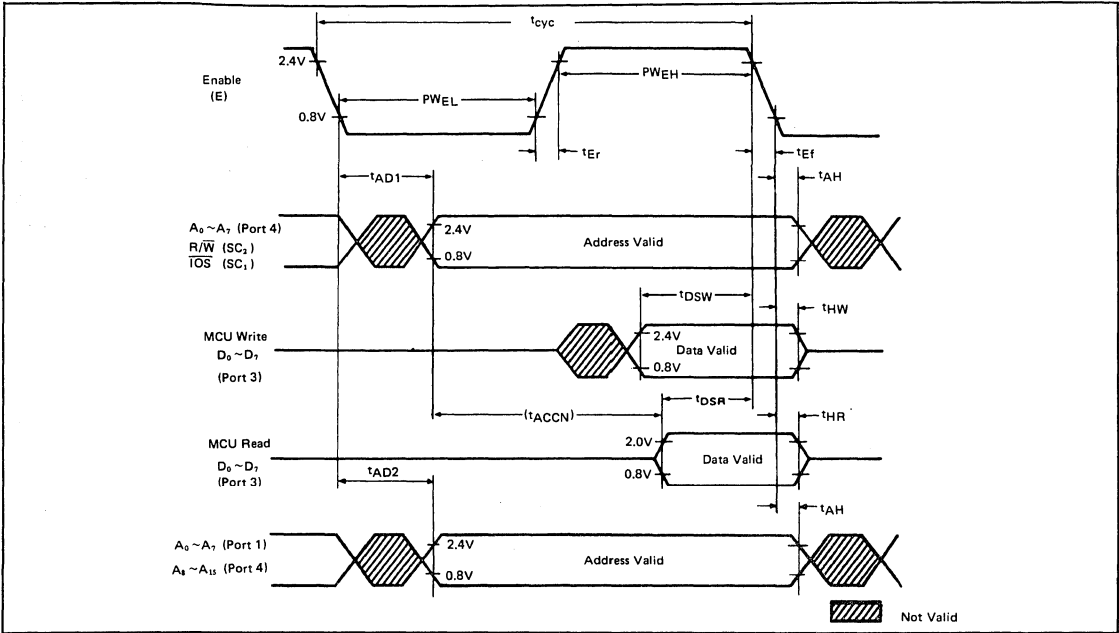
$t_{cyc}$

Enable (E)

2.4V

0.8V

$PW_{EL}$

$PW_{EH}$

$t_{Er}$

$t_{Ef}$

$t_{AD1}$

$t_{AH}$

$A_0 \sim A_7$ (Port 4)
$\overline{R/W}$ ($SC_2$)
$\overline{IOS}$ ($SC_1$)

2.4V
0.8V

Address Valid

$t_{DSW}$

$t_{HW}$

MCU Write
$D_0 \sim D_7$
(Port 3)

2.4V
0.8V

Data Valid

($t_{ACCN}$)

$t_{DSR}$

$t_{HR}$

MCU Read
$D_0 \sim D_7$
(Port 3)

2.0V
0.8V

Data Valid

$t_{AD2}$

$t_{AH}$

$A_0 \sim A_7$ (Port 1)
$A_8 \sim A_{15}$ (Port 4)

2.4V
0.8V

Address Valid

Not Valid